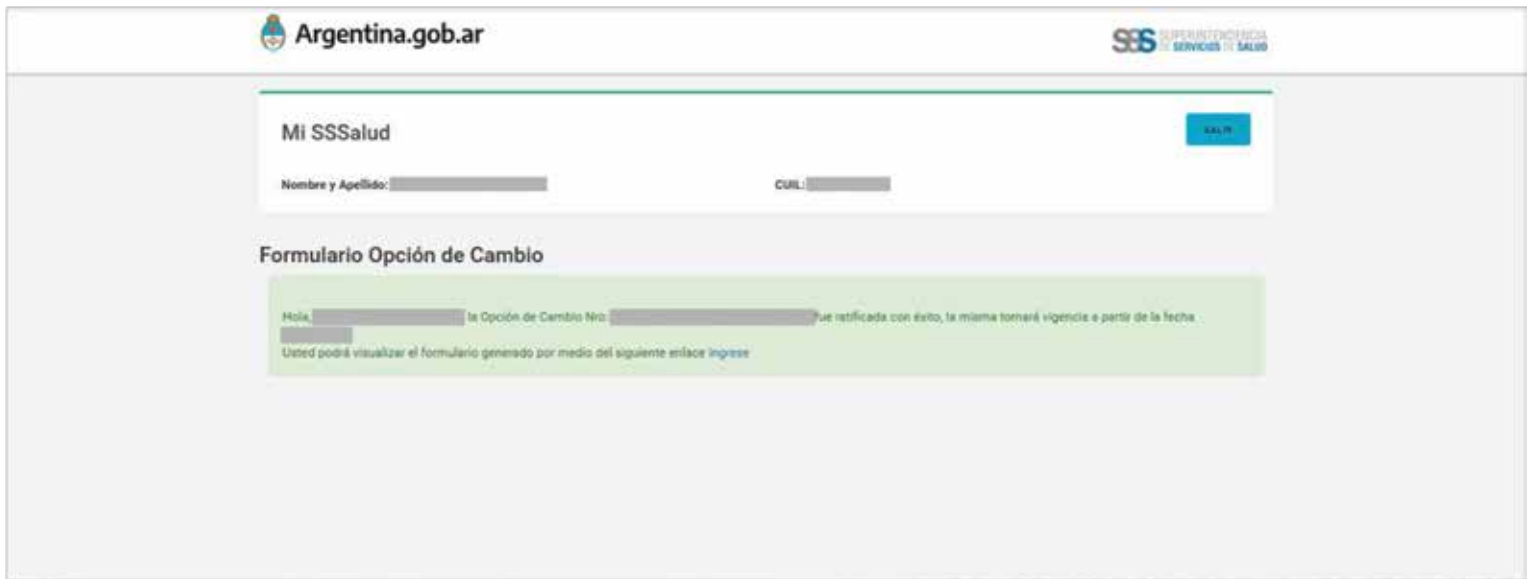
Argentina.gob.ar

SSS SUPERINTENDENCIA DE SERVICIOS DE SALUD

Mi SSSalud

SALIR

Nombre y Apellido: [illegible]

CUIL: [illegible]

Formulario Opción de Cambio

Hola, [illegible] la Opción de Cambio Nro: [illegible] fue ratificada con éxito, la misma tomará vigencia a partir de la fecha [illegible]
Usted podrá visualizar el formulario generado por medio del siguiente enlace ingrese